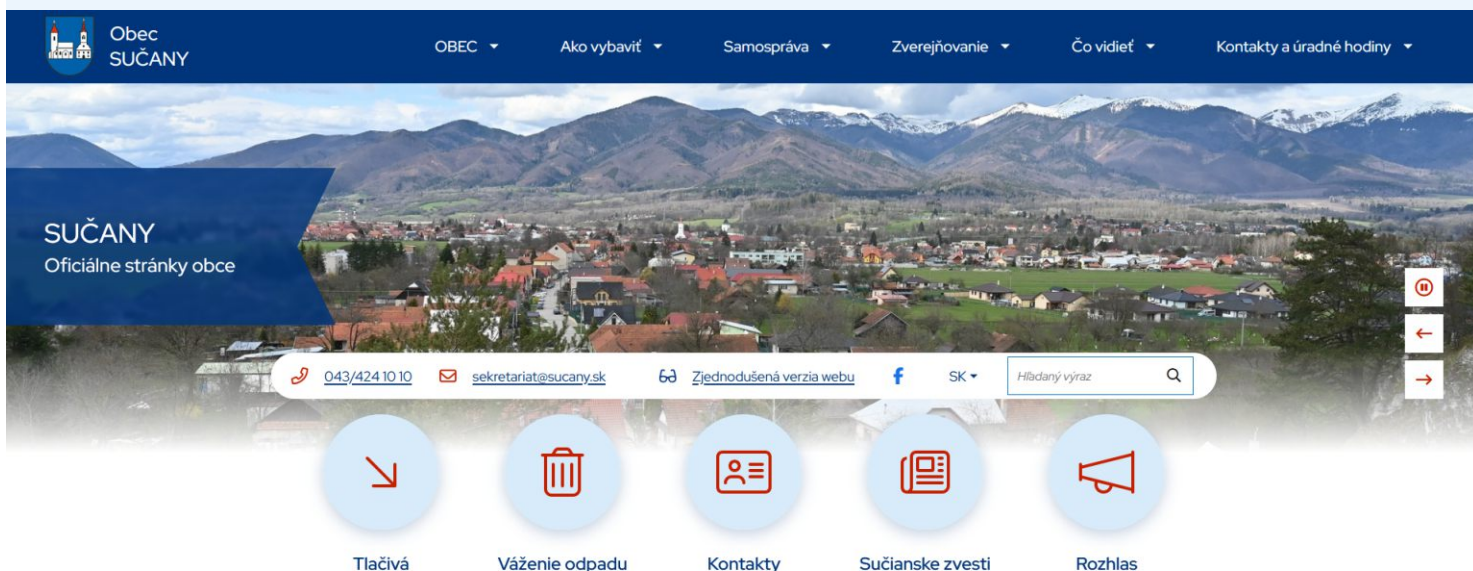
Obec
SUČANY

OBEC ▾ Ako vybaviť ▾ Samospráva ▾ Zverejňovanie ▾ Čo vidieť ▾ Kontakty a úradné hodiny ▾

SUČANY
Oficiálne stránky obce

043/424 10 10 sekretariat@sucany.sk Zjednodušená verzia webu SK ▾ Hľadaný výraz

Tlačivá
Váženie odpadu
Kontakty
Sučianske zvesti
Rozhlas